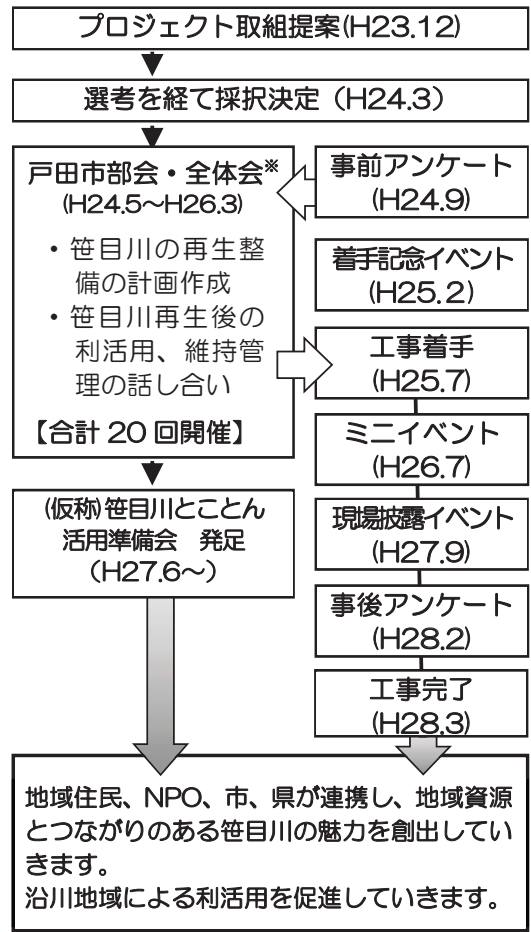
プロジェクト取組提案(H23.12)

選考を経て採択決定（H24.3）

戸田市部会・全体会※
(H24.5～H26.3)

・笹目川の再生整備の計画作成
・笹目川再生後の利活用、維持管理の話し合い

【合計 20 回開催】

事前アンケート
(H24.9)

着手記念イベント
(H25.2)

工事着手
(H25.7)

ミニイベント
(H26.7)

現場披露イベント
(H27.9)

事後アンケート
(H28.2)

工事完了
(H28.3)

(仮称)笹目川とことん活用準備会　発足
（H27.6～）

地域住民、NPO、市、県が連携し、地域資源とつながりのある笹目川の魅力を創出していきます。
沿川地域による利活用を促進していきます。